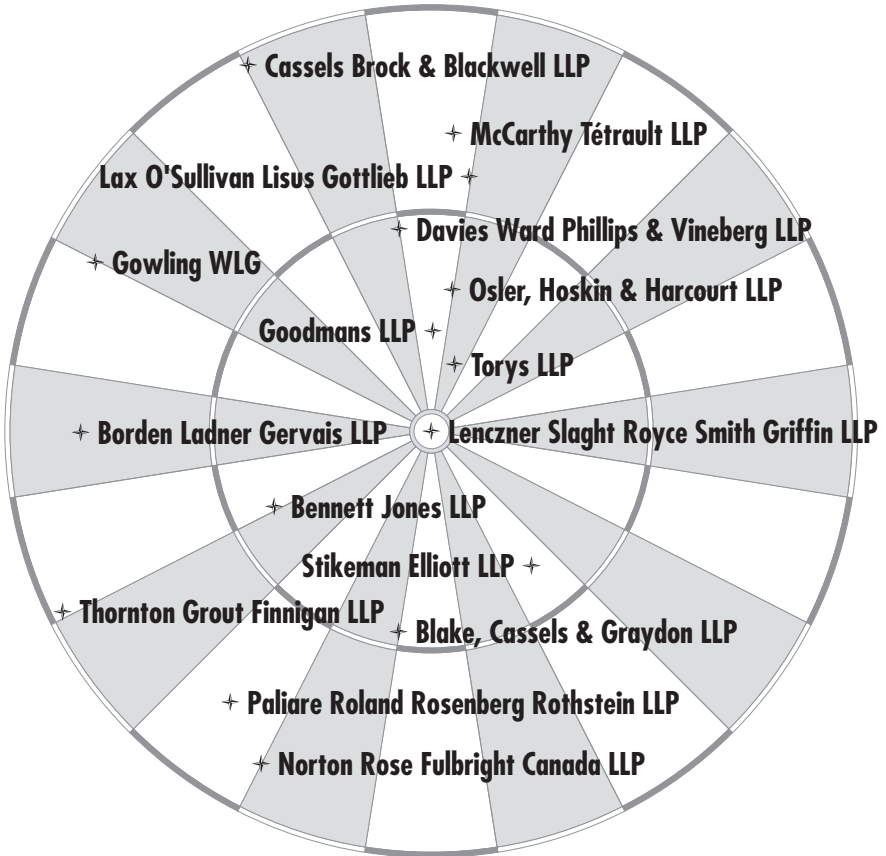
Cassels Brock & Blackwell LLP

McCarthy Tétrault LLP

Lax O'Sullivan Lisus Gottlieb LLP

Davies Ward Phillips & Vineberg LLP

Gowling WLG

Osler, Hoskin & Harcourt LLP

Goodmans LLP

Torys LLP

Borden Ladner Gervais LLP

Lenczner Slaght Royce Smith Griffin LLP

Bennett Jones LLP

Stikeman Elliott LLP

Thornton Grout Finnigan LLP

Blake, Cassels & Graydon LLP

Paliare Roland Rosenberg Rothstein LLP

Norton Rose Fulbright Canada LLP